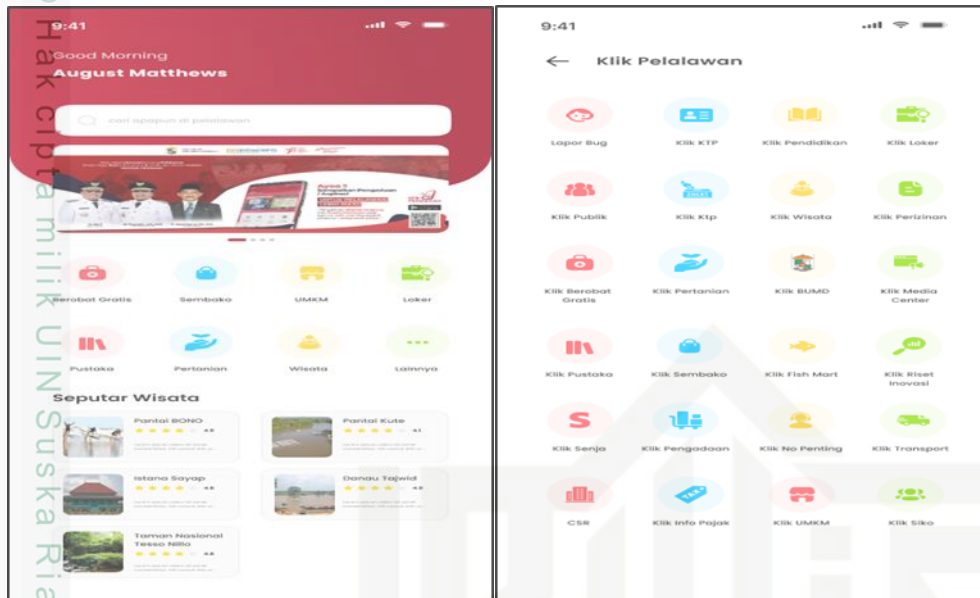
Hak cipta milik UIN Suska Ria

9:41

Good Morning
August Matthews

cari apapun di pelalawan

Berobat Gratis
Sembako
UMKM
Loker
Pustaka
Pertanian
Wisata
Lainnya

Seputar Wisata

Pantai BONO
4.8

Pantai Kute
4.1

Istana Sayap
4.8

Danau Tajwid
4.8

Taman Nasional Tesso Nillo
4.8

9:41

Klik Pelalawan

Lapor Bug
Klik KTP
Klik Pendidikan
Klik Loker
Klik Publik
Klik Ktp
Klik Wisata
Klik Perizinan
Klik Berobat Gratis
Klik Pertanian
Klik BUMD
Klik Media Center
Klik Pustaka
Klik Sembako
Klik Fish Mart
Klik Riset Inovasi
Klik Senja
Klik Pengadaan
Klik No Penting
Klik Transport
CSR
Klik Info Pajak
Klik UMKM
Klik Siko